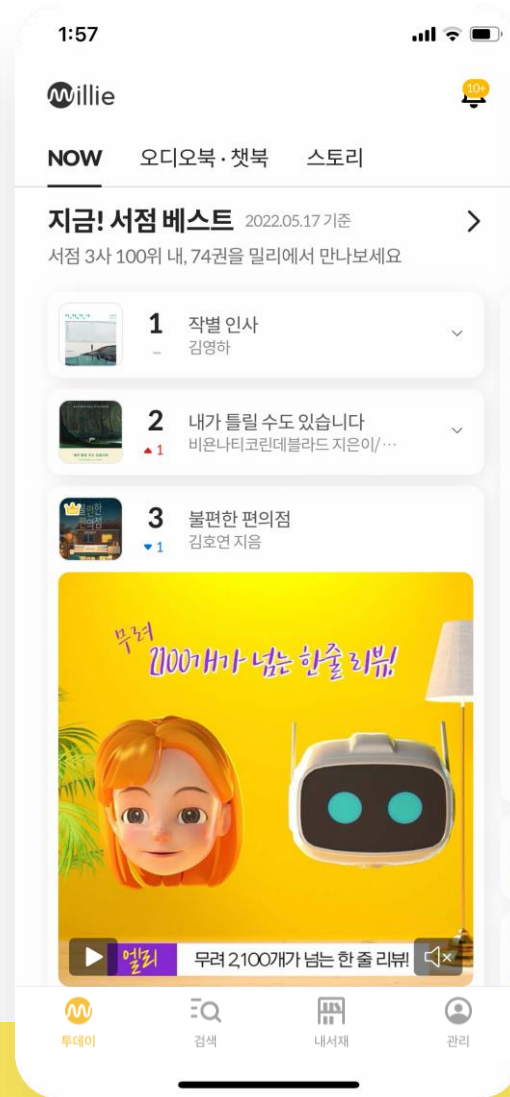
1:57

millie

10+

NOW 오디오북 · 챗북 스토리

지금! 서점 베스트 2022.05.17 기준

서점 3사 100위 내, 74권을 밀리에서 만나보세요

1 작별 인사
김영하

2 내가 틀릴 수도 있습니다
비욘나티코린데블라드 지은이/···
1

3 불편한 편의점
김호연 지음
1

무려
2100개가 넘는 한줄 리뷰!

엘리 무려 2,100개가 넘는 한 줄 리뷰!

투데이 검색 내서재 관리